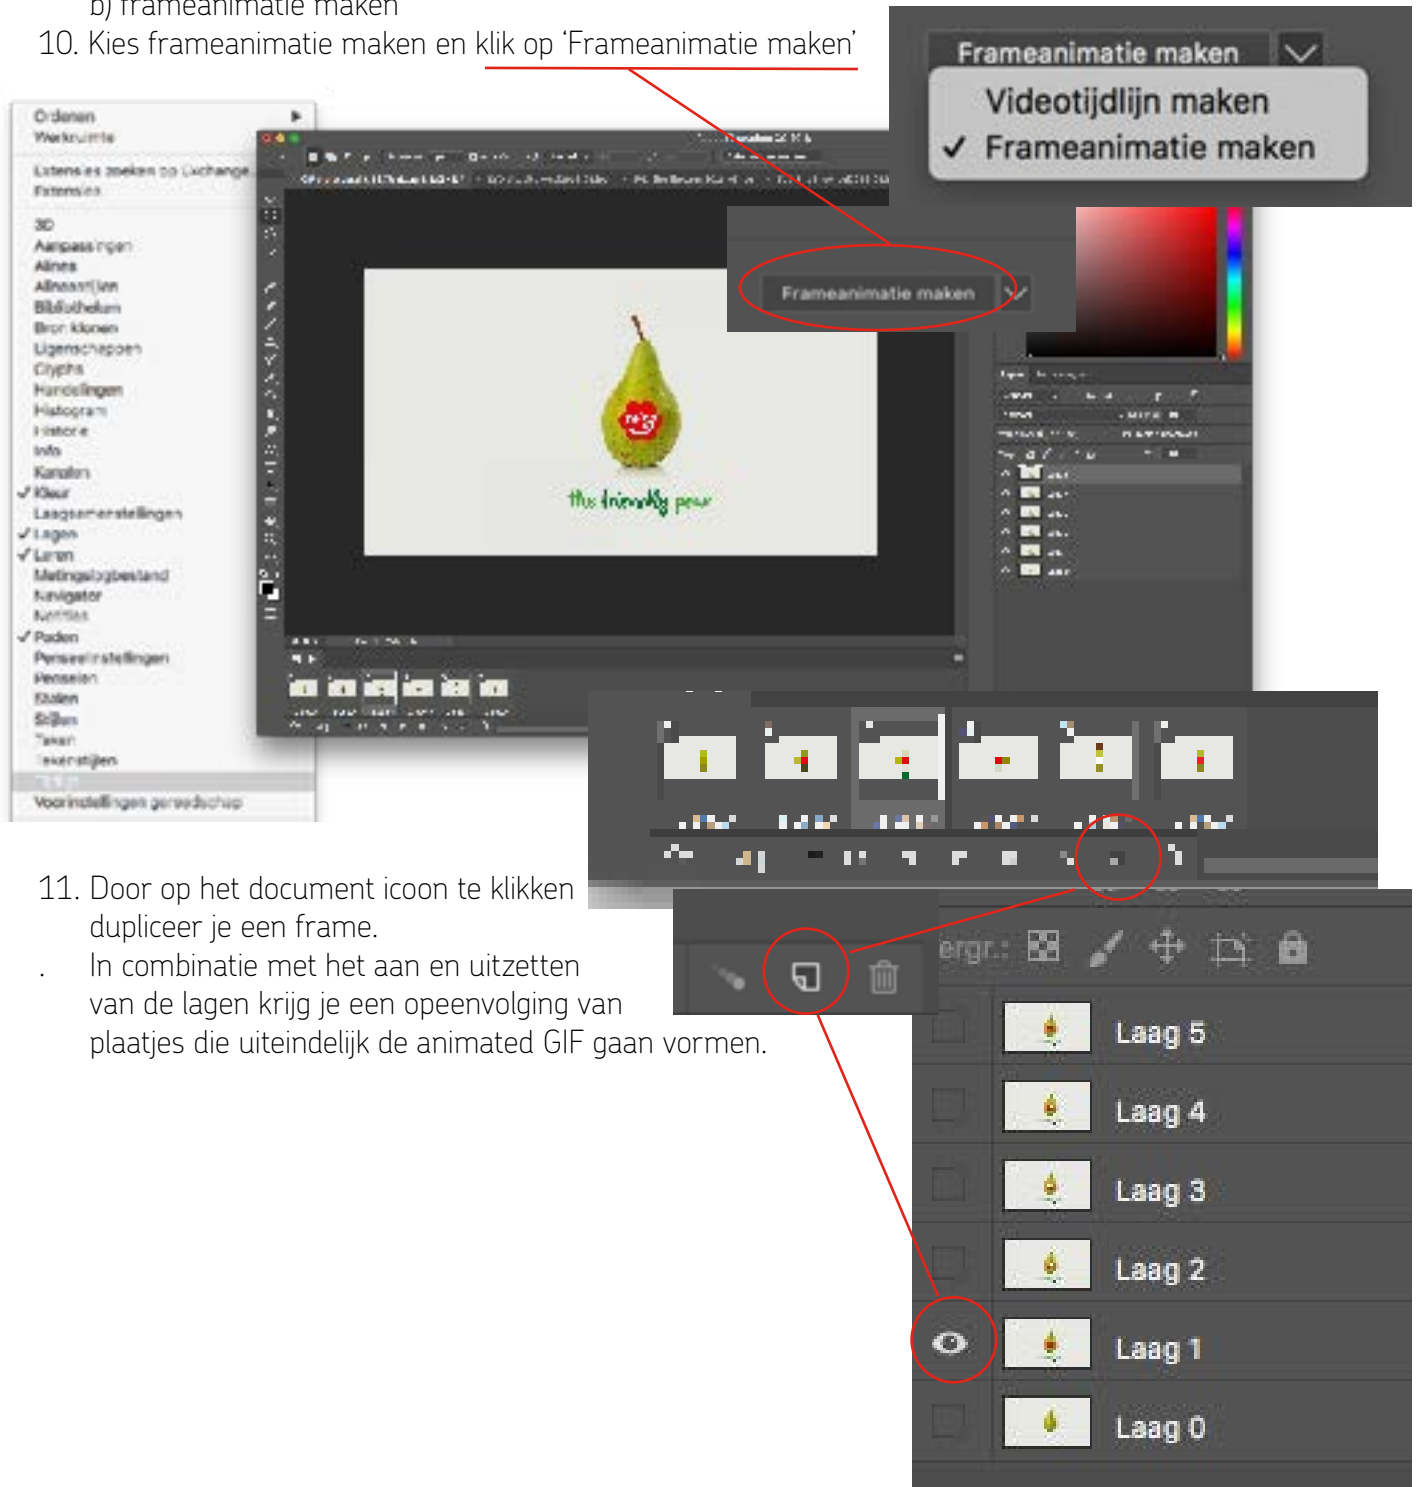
b) frameanimatie maken

10. Kies frameanimatie maken en klik op 'Frameanimatie maken'

Frameanimatie maken

Videotijdlijn maken

✓ Frameanimatie maken

Ordenen
Werkruimte

Extensies zoeken op Exchange
Extensies

3D
Aanpassingen
Alinea
Alineastijlen
Bibliotheken
Bron klonen
Eigenschappen
Glyphs
Handelingen
Histogram
Historie
Info
Kanalen
✓ Kleur
Laagsamenstellingen
✓ Lagen
✓ Laren
Metingslogbestand
Navigator
Notities
✓ Paden
Penseelinstellingen
Penselen
Stalen
Stijlen
Tekenstijlen
Voorinstellingen gereedschap

Frameanimatie maken

the friendly pear

11. Door op het document icoon te klikken dupliceer je een frame.

. In combinatie met het aan en uitzetten van de lagen krijg je een opeenvolging van plaatjes die uiteindelijk de animated GIF gaan vormen.

ergr.:

Laag 5

Laag 4

Laag 3

Laag 2

Laag 1

Laag 0